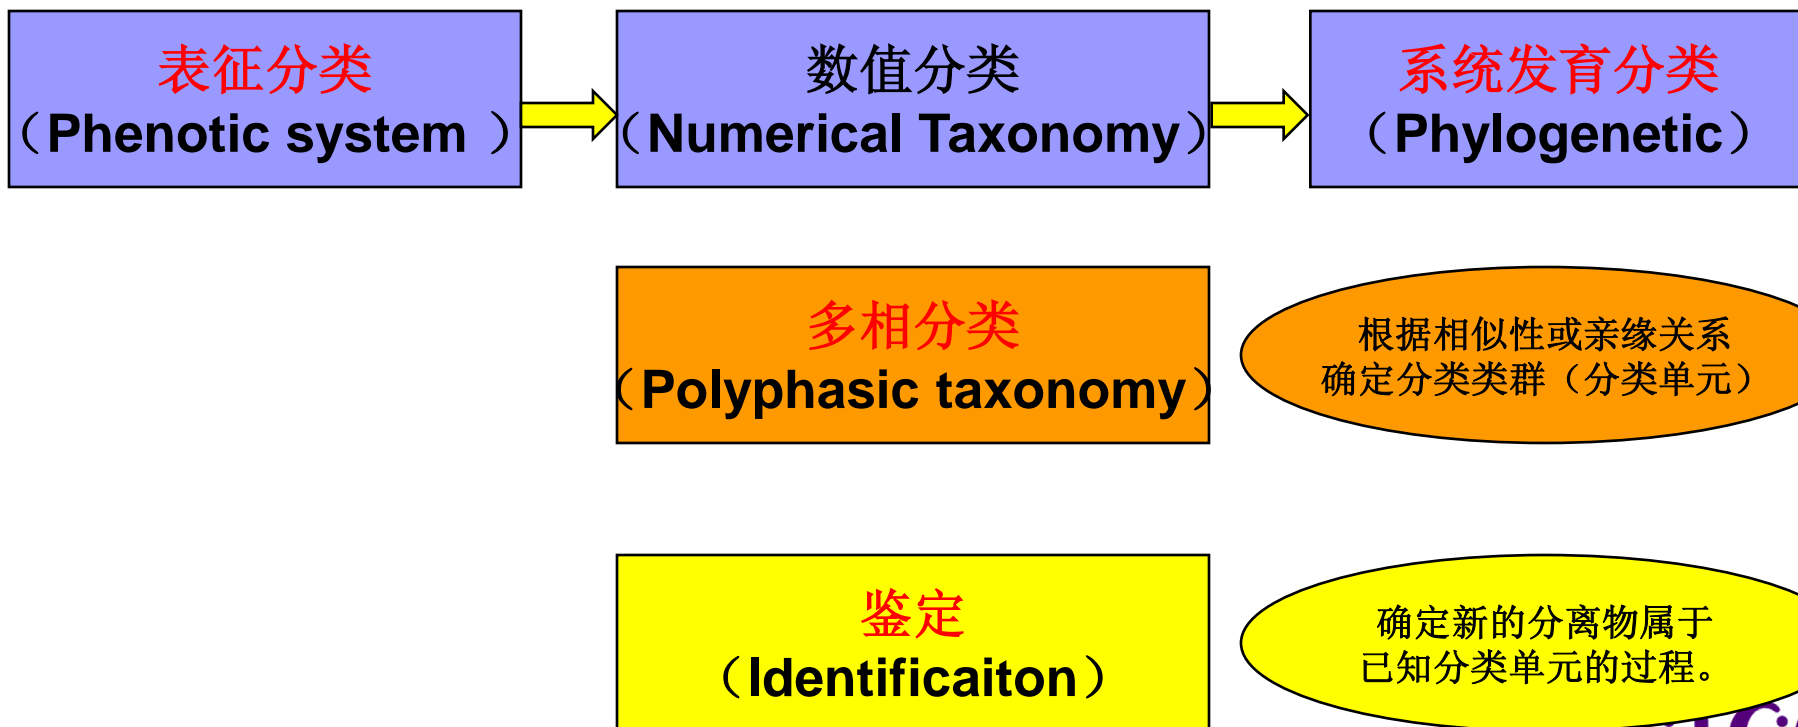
表征分类
（Phenotic system ）

数值分类
（Numerical Taxonomy）

系统发育分类
（Phylogenetic）

多相分类
（Polyphasic taxonomy）

根据相似性或亲缘关系确定分类类群（分类单元）

鉴定
（Identificaiton）

确定新的分离物属于已知分类单元的过程。